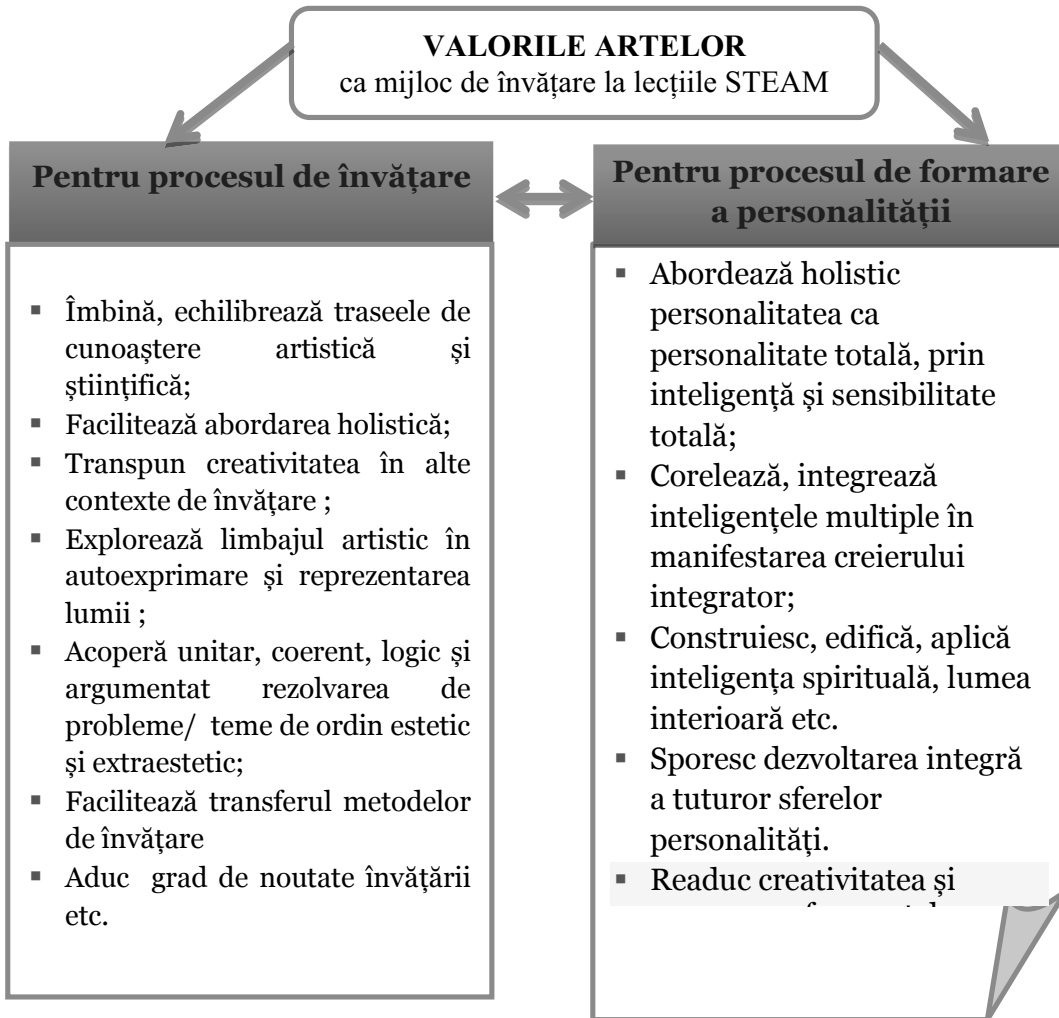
**VALORILE ARTELOR**
ca mijloc de învățare la lecțiile STEAM

**Pentru procesul de învățare**

- Îmbină, echilibrează traseele de cunoaștere artistică și științifică;
- Facilitează abordarea holistică;
- Transpun creativitatea în alte contexte de învățare ;
- Explorează limbajul artistic în autoexprimare și reprezentarea lumii ;
- Acoperă unitar, coerent, logic și argumentat rezolvarea de probleme/ teme de ordin estetic și extraestetic;
- Facilitează transferul metodelor de învățare
- Aduc grad de noutate învățării etc.

**Pentru procesul de formare a personalității**

- Abordează holistic personalitatea ca personalitate totală, prin inteligență și sensibilitate totală;
- Corelează, integrează inteligențele multiple în manifestarea creierului integrator;
- Construiesc, edifică, aplică inteligența spirituală, lumea interioară etc.
- Sporesc dezvoltarea integră a tuturor sferelor personalități.
- Readuc creativitatea și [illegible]